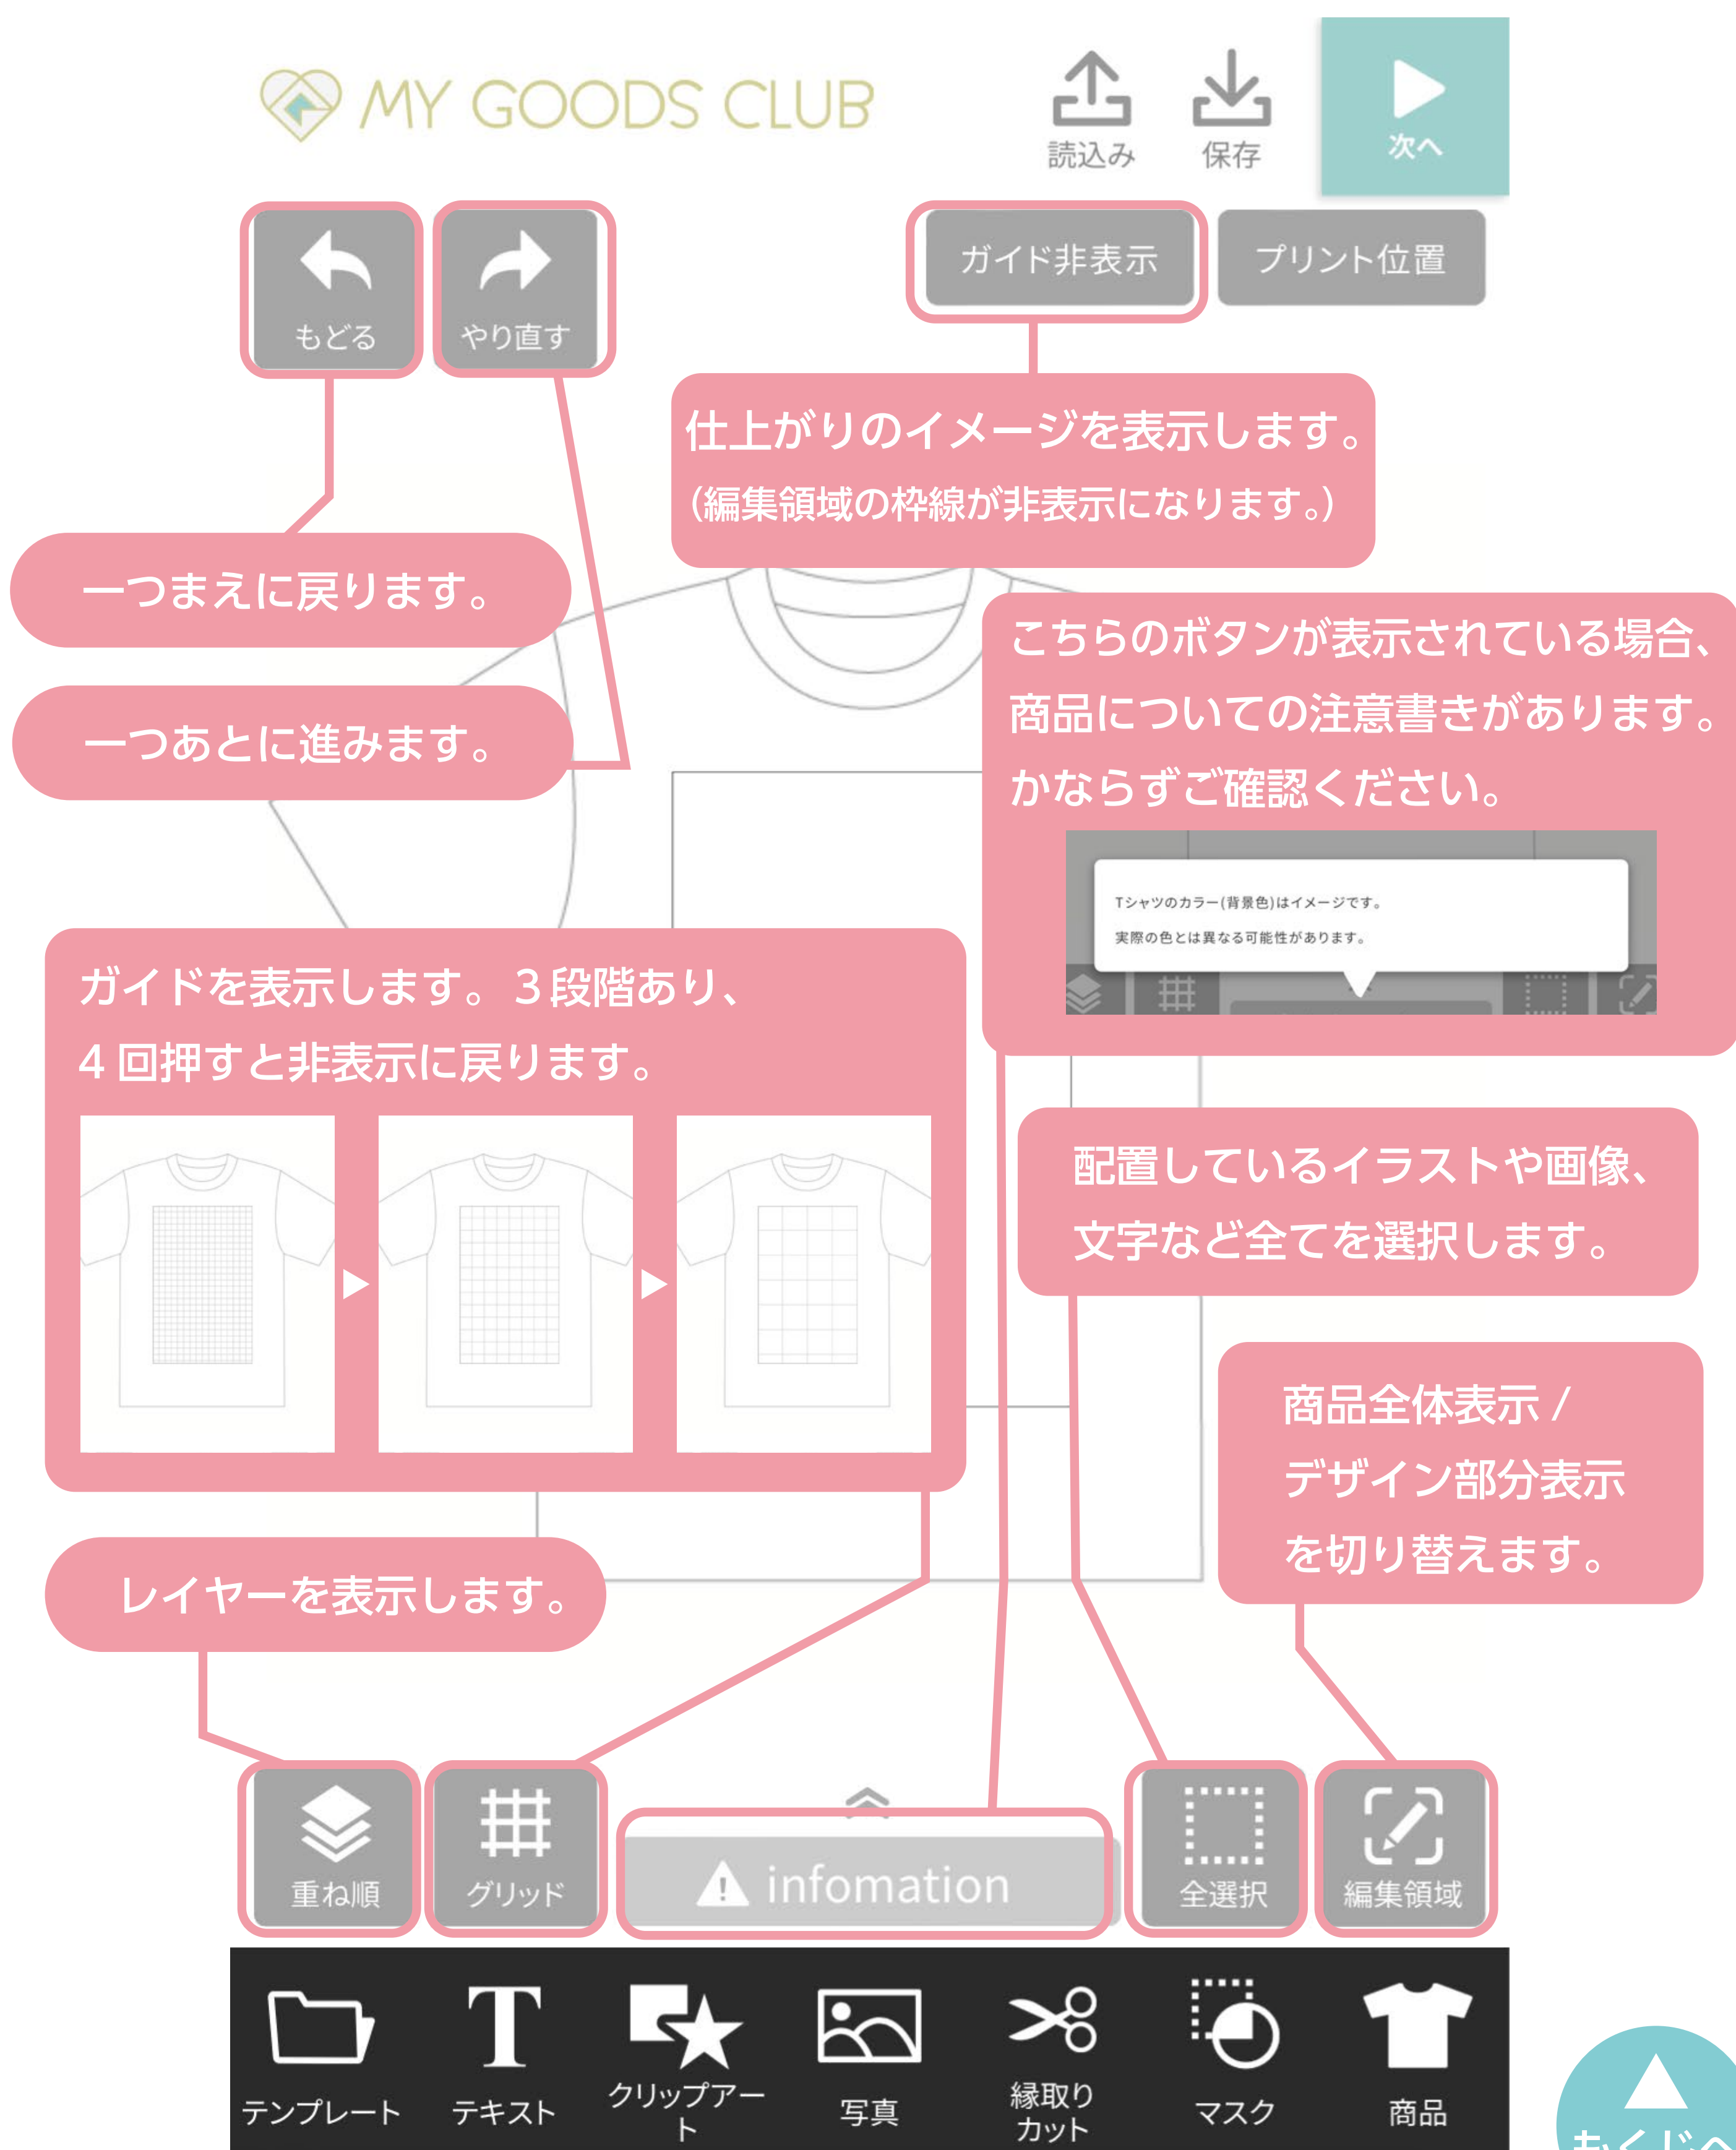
MY GOODS CLUB

読込み

保存

次へ

もどる

やり直す

ガイド非表示

プリント位置

仕上がりのイメージを表示します。
(編集領域の枠線が非表示になります。)

一つまえに戻ります。

一つあとに進みます。

こちらのボタンが表示されている場合、商品についての注意書きがあります。かならずご確認ください。

Tシャツのカラー(背景色)はイメージです。
実際の色とは異なる可能性があります。

ガイドを表示します。３段階あり、４回押すと非表示に戻ります。

配置しているイラストや画像、文字など全てを選択します。

商品全体表示 / デザイン部分表示を切り替えます。

レイヤーを表示します。

重ね順

グリッド

infomation

全選択

編集領域

テンプレート

テキスト

クリップアート

写真

縁取りカット

マスク

商品

もくじへ